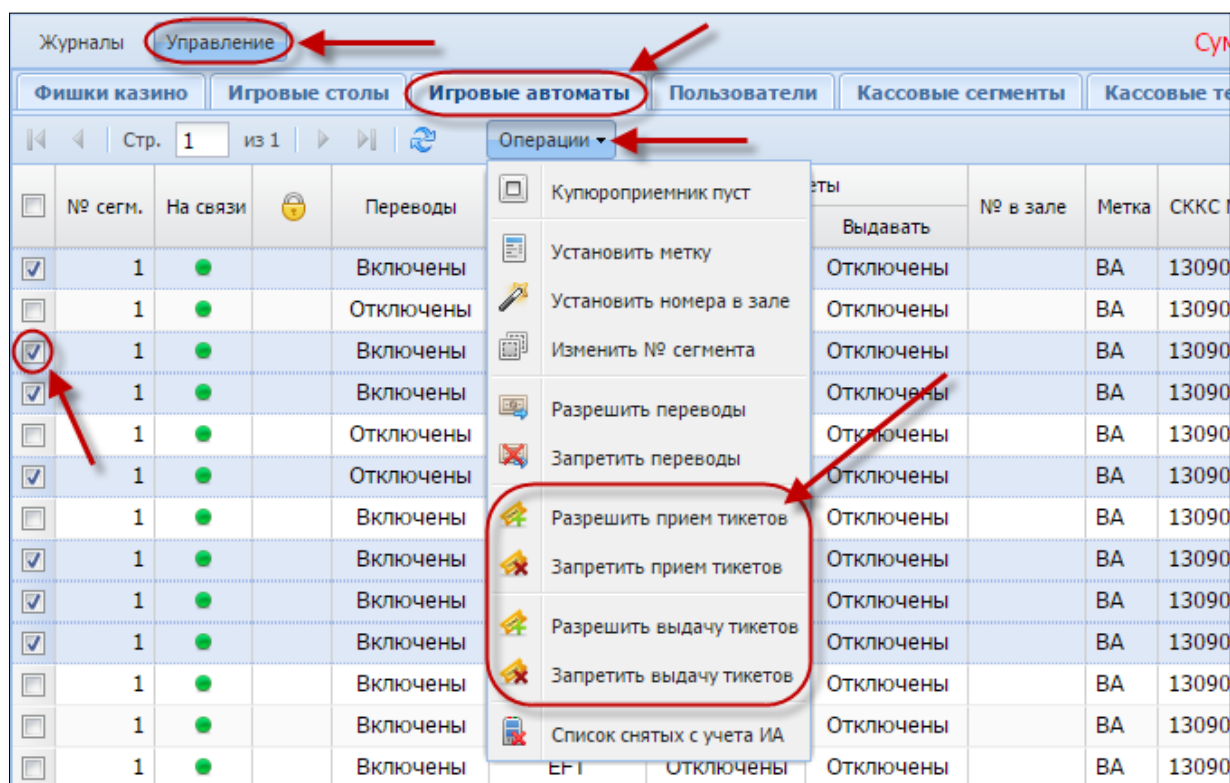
Журналы Управление

Сум

Фишки казино | Игровые столы | Игровые автоматы | Пользователи | Кассовые сегменты | Кассовые те

Стр. 1 из 1 Операции ▾

Купюроприемник пуст
Установить метку
Установить номера в зале
Изменить № сегмента
Разрешить переводы
Запретить переводы
Разрешить прием тикетов
Запретить прием тикетов
Разрешить выдачу тикетов
Запретить выдачу тикетов
Список снятых с учета ИА

| | № сегм. | На связи | | Переводы | | ты Выдавать | № в зале | Метка | СККС |
|---|---|---|---|---|---|---|---|---|---|
| ☑ | 1 | ● | | Включены | | Отключены | | ВА | 13090 |
| ☐ | 1 | ● | | Отключены | | Отключены | | ВА | 13090 |
| ☑ | 1 | ● | | Включены | | Отключены | | ВА | 13090 |
| ☑ | 1 | ● | | Включены | | Отключены | | ВА | 13090 |
| ☐ | 1 | ● | | Отключены | | Отключены | | ВА | 13090 |
| ☑ | 1 | ● | | Отключены | | Отключены | | ВА | 13090 |
| ☐ | 1 | ● | | Включены | | Отключены | | ВА | 13090 |
| ☑ | 1 | ● | | Включены | | Отключены | | ВА | 13090 |
| ☑ | 1 | ● | | Включены | | Отключены | | ВА | 13090 |
| ☑ | 1 | ● | | Включены | | Отключены | | ВА | 13090 |
| ☐ | 1 | ● | | Включены | | Отключены | | ВА | 13090 |
| ☐ | 1 | ● | | Включены | | Отключены | | ВА | 13090 |
| ☐ | 1 | ● | | Включены | EFT | Отключены Отключены | | ВА | 13090 |